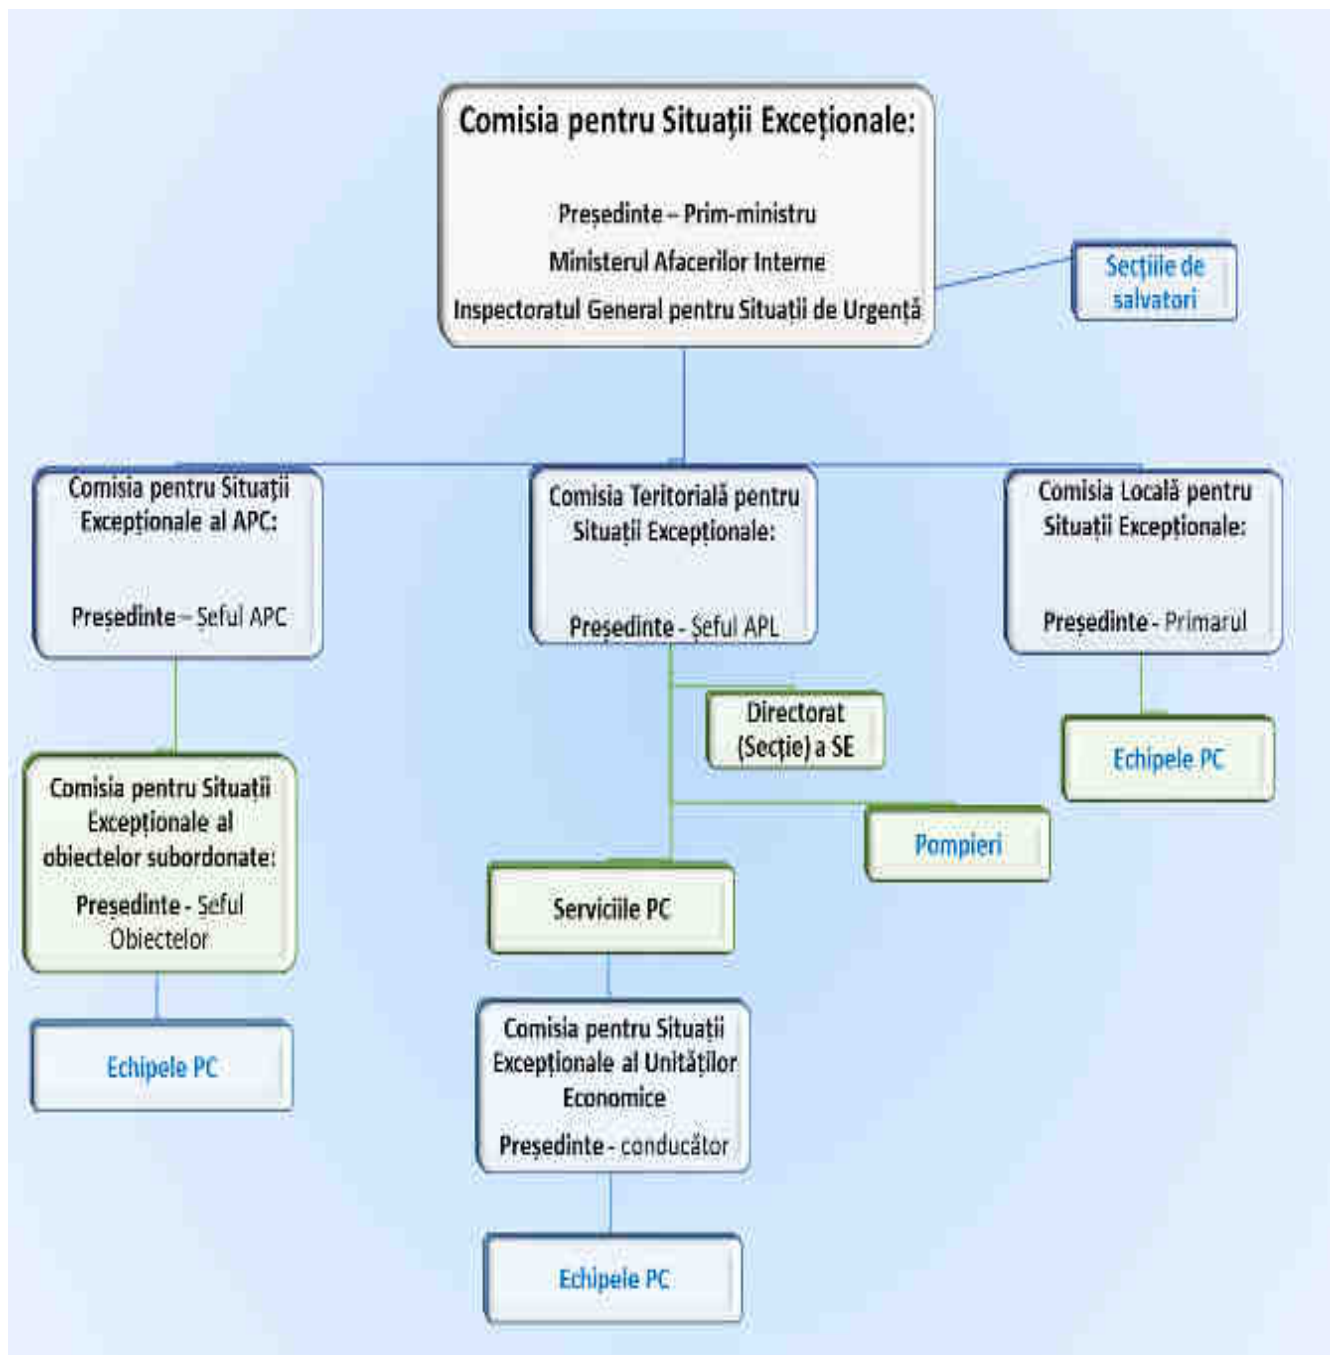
Comisia pentru Situații Excepționale:

Președinte – Prim-ministru

Ministerul Afacerilor Interne

Inspectoratul General pentru Situații de Urgență

Secțiile de salvatori

Comisia pentru Situații Excepționale al APC:

Președinte – Șeful APC

Comisia Teritorială pentru Situații Excepționale:

Președinte - Șeful APL

Comisia Locală pentru Situații Excepționale:

Președinte - Primarul

Directorat (Secție) a SE

Echipele PC

Comisia pentru Situații Excepționale al obiectelor subordonate:

Președinte - Șeful Obiectelor

Pompieri

Serviciile PC

Echipele PC

Comisia pentru Situații Excepționale al Unităților Economice

Președinte - conducător

Echipele PC